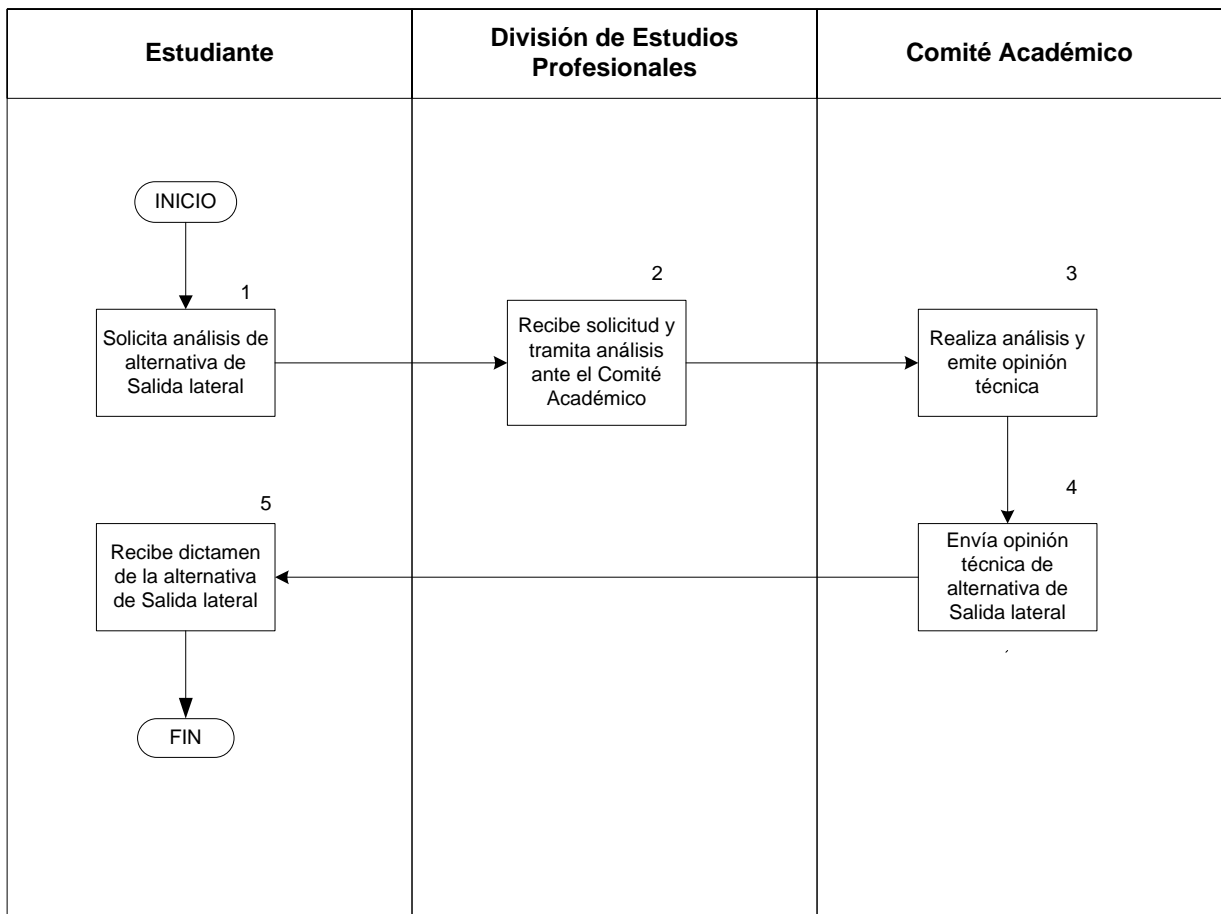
| Estudiante | División de Estudios Profesionales | Comité Académico |
|---|---|---|

INICIO

1

Solicita análisis de alternativa de Salida lateral

2

Recibe solicitud y tramita análisis ante el Comité Académico

3

Realiza análisis y emite opinión técnica

4

Envía opinión técnica de alternativa de Salida lateral

5

Recibe dictamen de la alternativa de Salida lateral

FIN